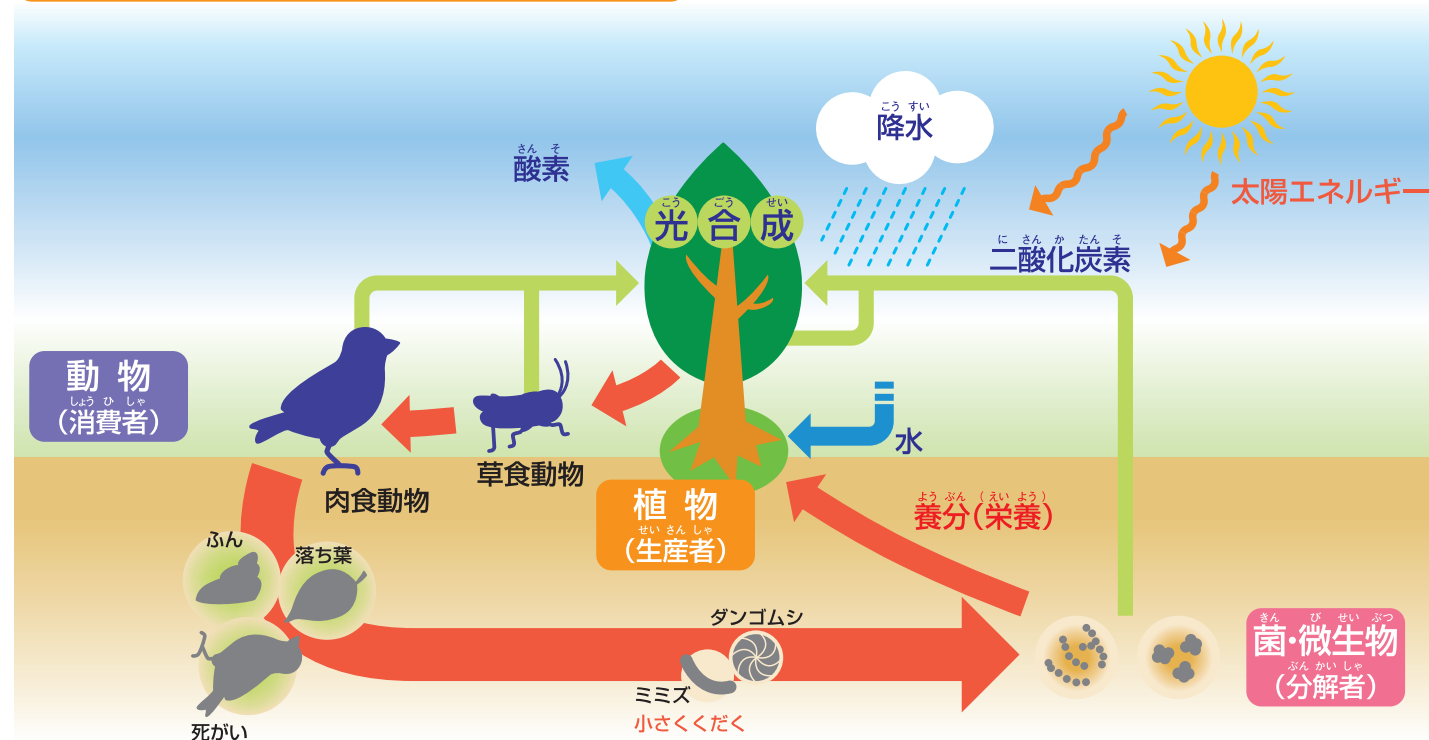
こう すい
降水

さん そ
酸素

こう ごう せい
光合成

太陽エネルギー

に さん か たん そ
二酸化炭素

動物
しょう ひ しゃ
(消費者)

水

肉食動物

草食動物

植物
せい さん しゃ
(生産者)

よう ぶん えい よう
養分(栄養)

ふん

落ち葉

死がい

ダンゴムシ

ミミズ

小さくくだく

きん び せい ぶつ
菌・微生物
ぶん かい しゃ
(分解者)